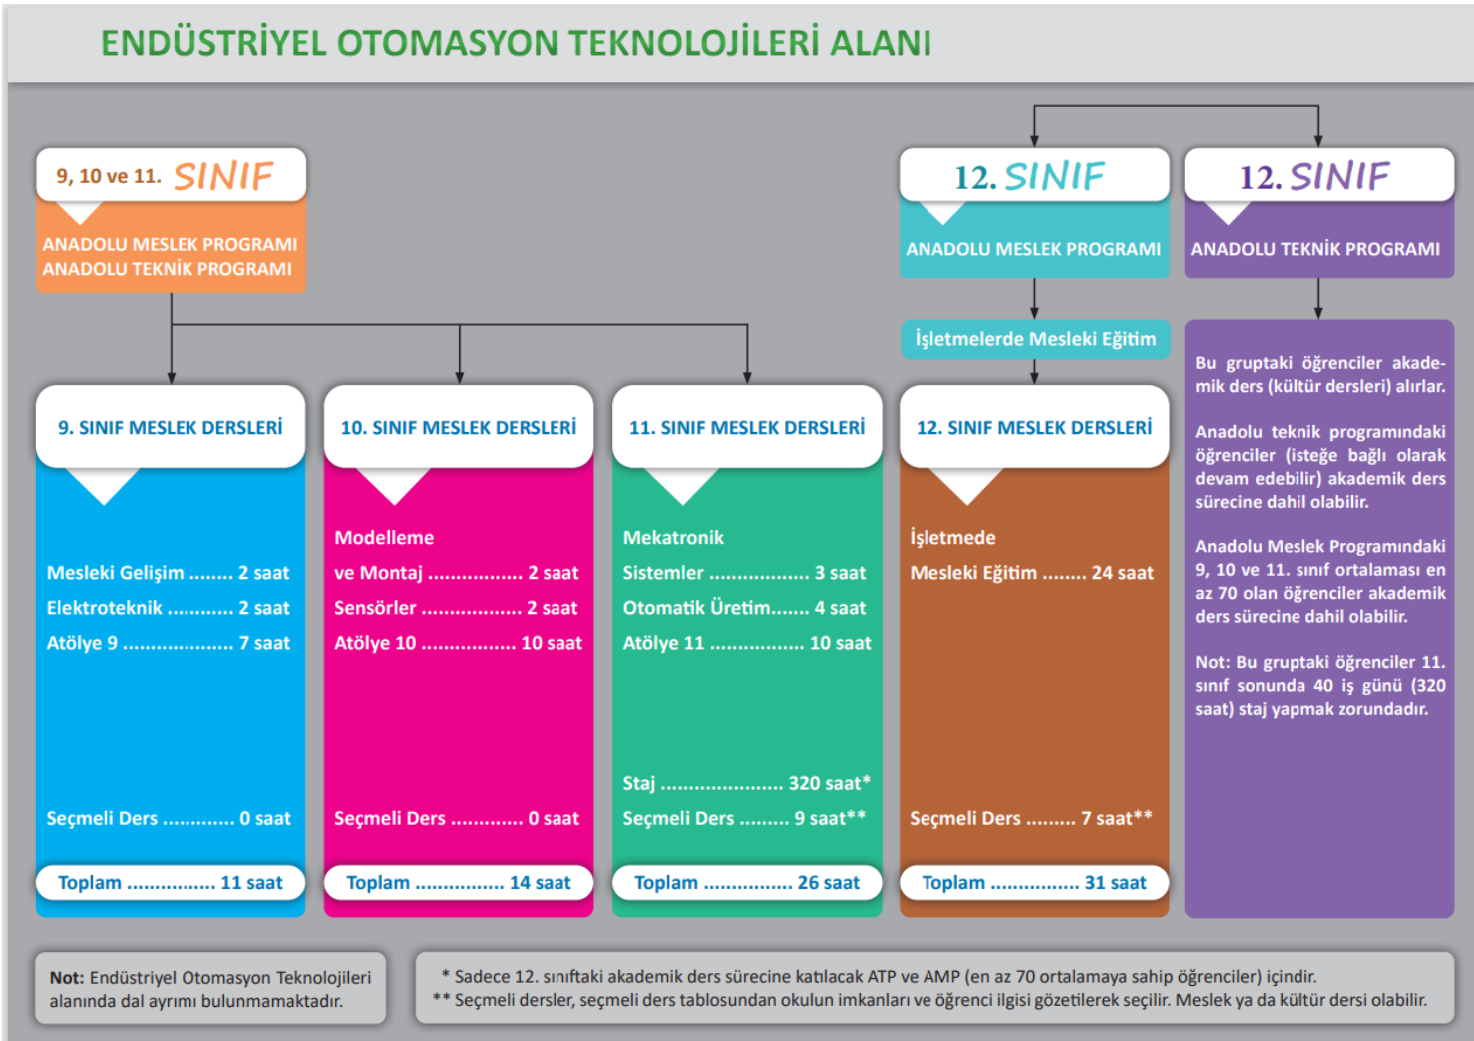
ENDÜSTRİYEL OTOMASYON TEKNOLOJİLERİ ALANI

9, 10 ve 11. SINIF
ANADOLU MESLEK PROGRAMI
ANADOLU TEKNİK PROGRAMI

12. SINIF
ANADOLU MESLEK PROGRAMI

12. SINIF
ANADOLU TEKNİK PROGRAMI

İşletmelerde Mesleki Eğitim

9. SINIF MESLEK DERSLERİ
Mesleki Gelişim ........ 2 saat
Elektroteknik ........... 2 saat
Atölye 9 ................... 7 saat
Seçmeli Ders ............ 0 saat
Toplam ................ 11 saat

10. SINIF MESLEK DERSLERİ
Modelleme ve Montaj ................ 2 saat
Sensörler .................. 2 saat
Atölye 10 ................ 10 saat
Seçmeli Ders ............ 0 saat
Toplam ................ 14 saat

11. SINIF MESLEK DERSLERİ
Mekatronik Sistemler .................. 3 saat
Otomatik Üretim....... 4 saat
Atölye 11 ................ 10 saat
Staj ..................... 320 saat*
Seçmeli Ders ......... 9 saat**
Toplam ................ 26 saat

12. SINIF MESLEK DERSLERİ
İşletmede Mesleki Eğitim ........ 24 saat
Seçmeli Ders ......... 7 saat**
Toplam ................ 31 saat

Bu gruptaki öğrenciler akademik ders (kültür dersleri) alırlar.

Anadolu teknik programındaki öğrenciler (isteğe bağlı olarak devam edebilir) akademik ders sürecine dahil olabilir.

Anadolu Meslek Programındaki 9, 10 ve 11. sınıf ortalaması en az 70 olan öğrenciler akademik ders sürecine dahil olabilir.

Not: Bu gruptaki öğrenciler 11. sınıf sonunda 40 iş günü (320 saat) staj yapmak zorundadır.

Not: Endüstriyel Otomasyon Teknolojileri alanında dal ayrımı bulunmamaktadır.

* Sadece 12. sınıftaki akademik ders sürecine katılacak ATP ve AMP (en az 70 ortalamaya sahip öğrenciler) içindir.
** Seçmeli dersler, seçmeli ders tablosundan okulun imkanları ve öğrenci ilgisi gözetilerek seçilir. Meslek ya da kültür dersi olabilir.